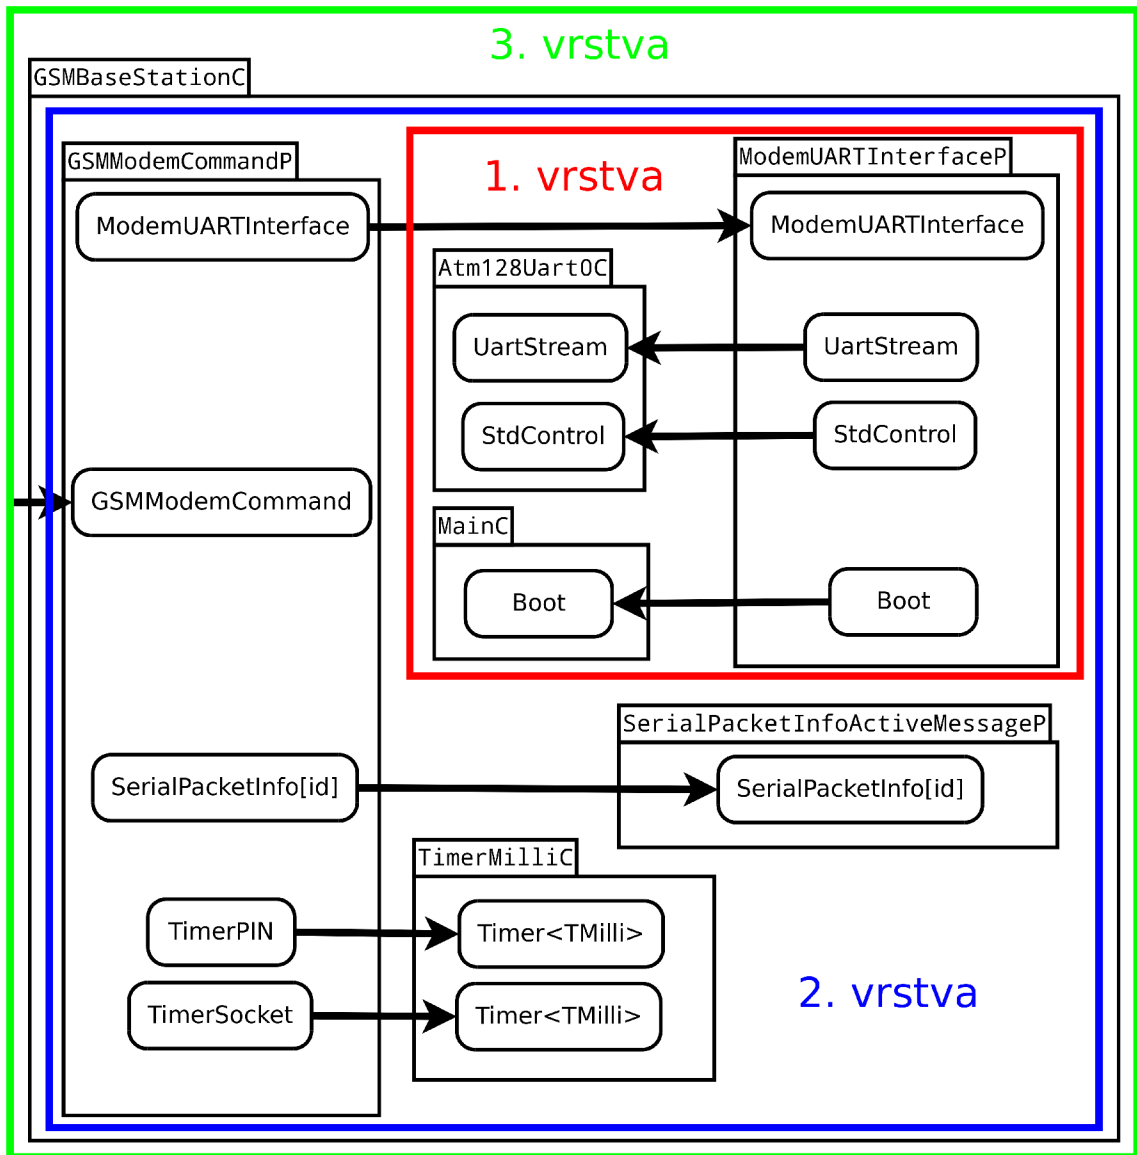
3. vrstva

GSMBaseStationC

GSMModemCommandP

ModemUARTInterface

GSMModemCommand

SerialPacketInfo[id]

TimerPIN

TimerSocket

1. vrstva

ModemUARTInterfaceP

ModemUARTInterface

Atm128Uart0C

UartStream

StdControl

UartStream

StdControl

MainC

Boot

Boot

SerialPacketInfoActiveMessageP

SerialPacketInfo[id]

TimerMilliC

Timer<TMilli>

Timer<TMilli>

2. vrstva